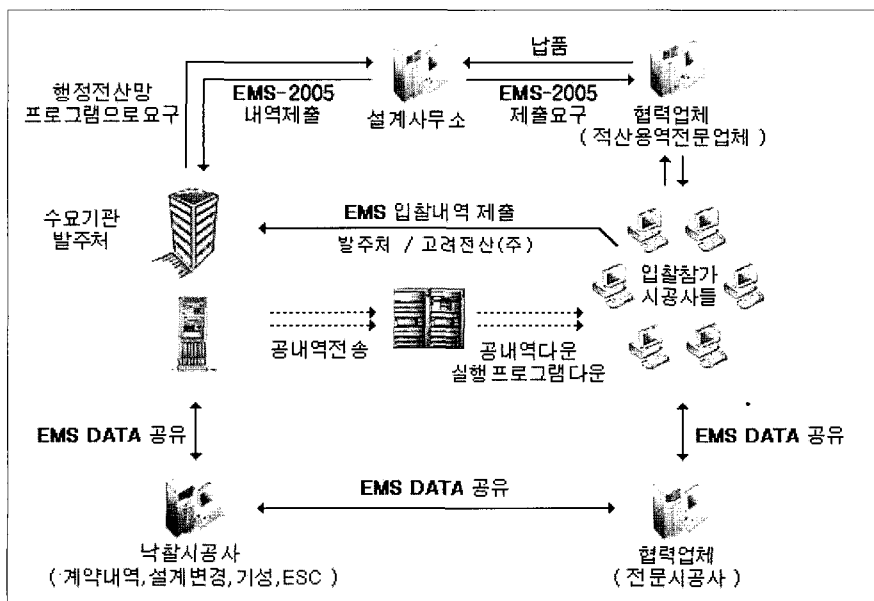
납품

행정전산망
프로그램으로요구

EMS-2005
내역제출

설계사무소

EMS-2005
제출요구

협력업체
( 적산용역전문업체 )

수요기관
발주처

EMS 입찰내역 제출

발주처 / 고려전산(주)

입찰참가
시공사들

공내역전송

공내역다운
실행프로그램다운

EMS DATA 공유

EMS DATA 공유

EMS DATA 공유

낙찰시공사
( 계약내역,설계변경,기성,ESC )

협력업체
( 전문시공사 )